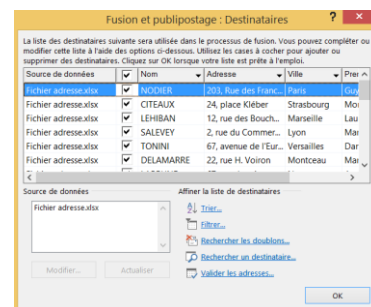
Fusion et publipostage : Destinataires

La liste des destinataires suivante sera utilisée dans le processus de fusion. Vous pouvez compléter ou modifier cette liste à l'aide des options ci-dessous. Utilisez les cases à cocher pour ajouter ou supprimer des destinataires. Cliquez sur OK lorsque votre liste est prête à l'emploi.

| Source de données | ✓ | Nom | Adresse | Ville | Pré |
|---|---|---|---|---|---|
| Fichier adresse.xlsx | ✓ | NODIER | 203, Rue des Franc... | Paris | Guy |
| Fichier adresse.xlsx | ✓ | CITEAUX | 24, place Kléber | Strasbourg | Mo |
| Fichier adresse.xlsx | ✓ | LEHIBAN | 12, rue des Bouch... | Marseille | Lau |
| Fichier adresse.xlsx | ✓ | SALEVEY | 2, rue du Commer... | Lyon | Mar |
| Fichier adresse.xlsx | ✓ | TONINI | 67, avenue de l'Eur... | Versailles | Dar |
| Fichier adresse.xlsx | ✓ | DELAMARRE | 22, rue H. Voiron | Monteau | Mar |

Source de données

Fichier adresse.xlsx

Modifier... Actualiser

Affiner la liste de destinataires

Trier...

Filtrer...

Rechercher les doublons...

Rechercher un destinataire...

Valider les adresses...

OK